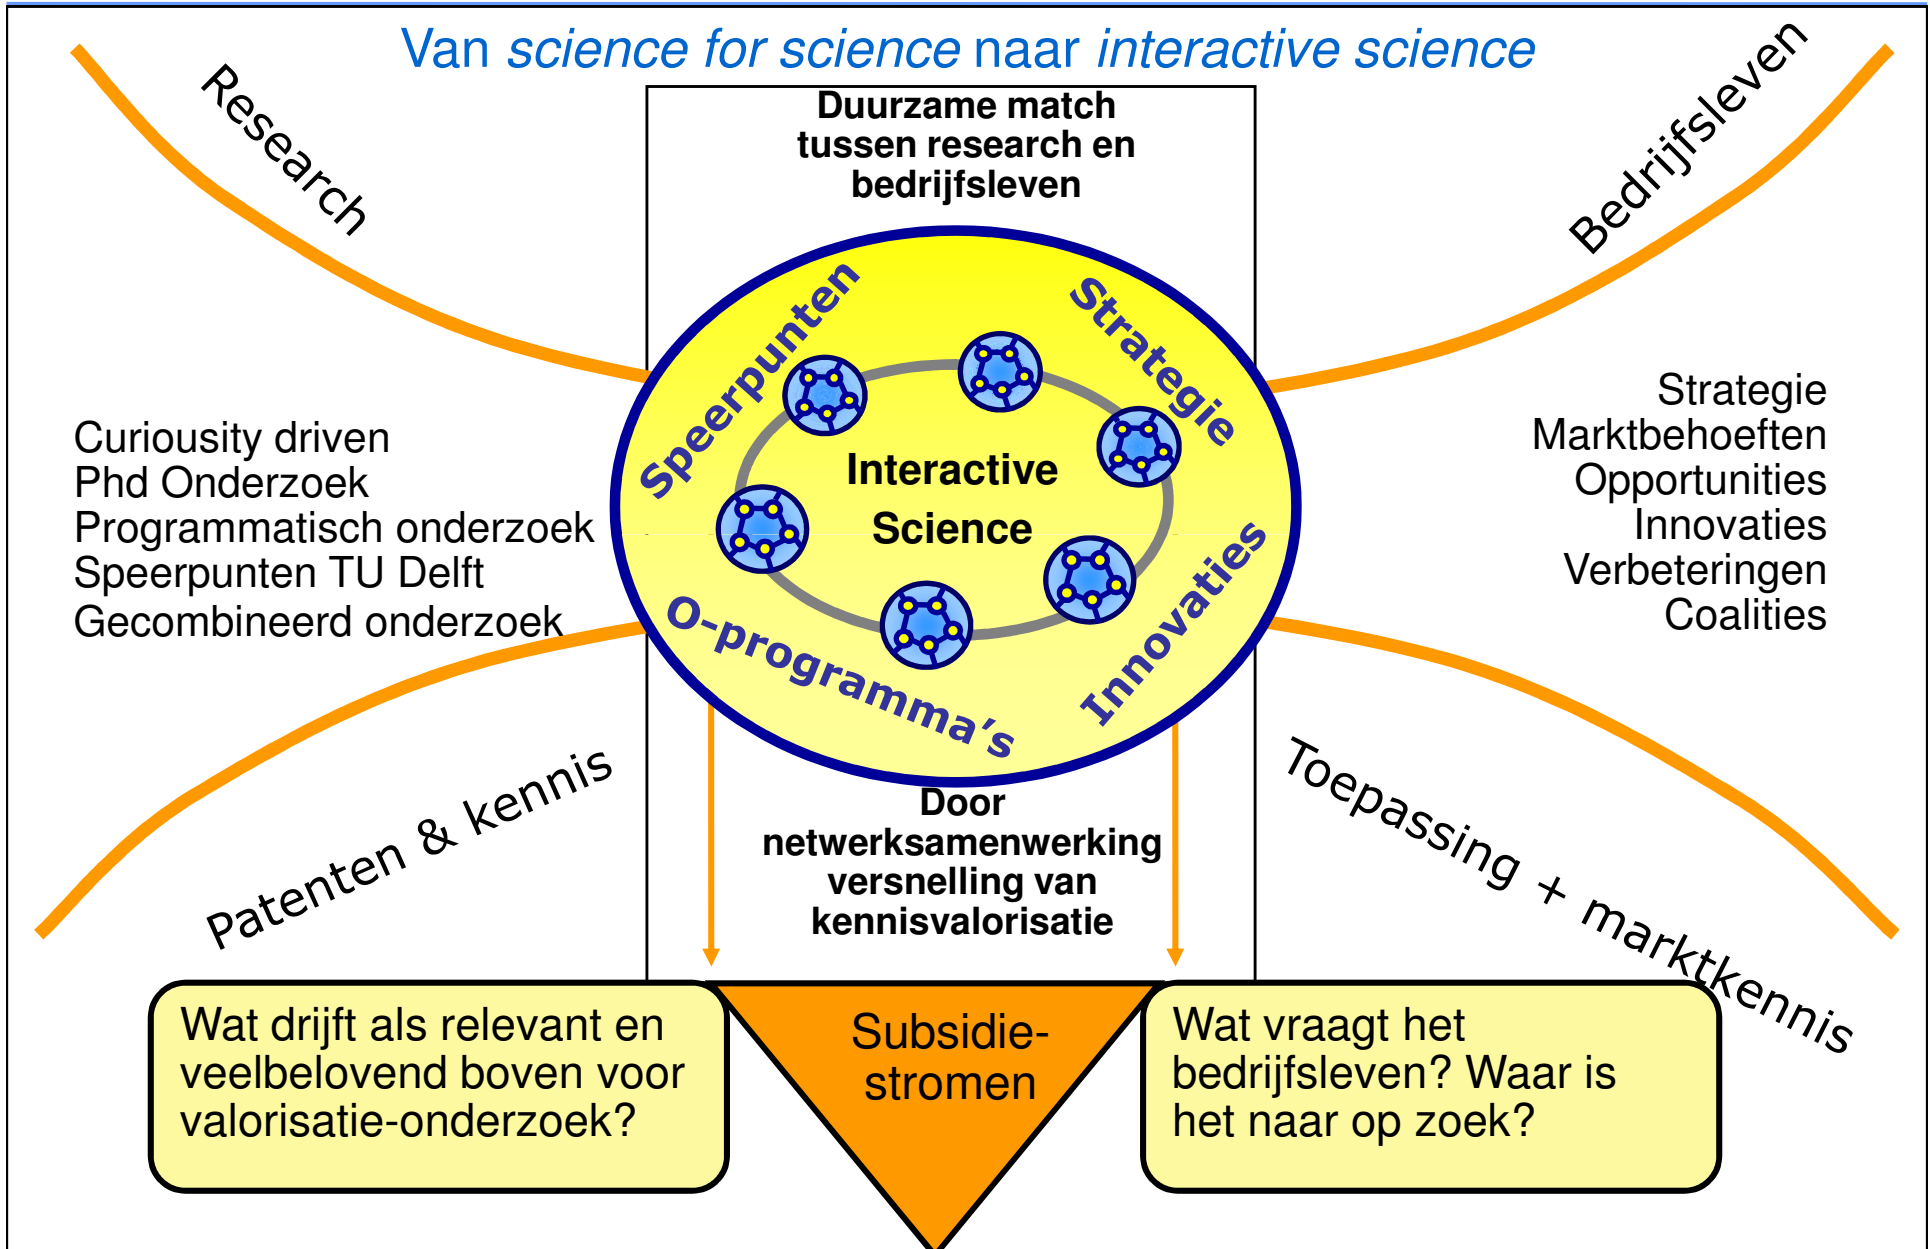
Van science for science naar interactive science

Research

Bedrijfsleven

Duurzame match tussen research en bedrijfsleven

Speerpunten

Strategie

Interactive Science

O-programma's

Innovaties

Curiousity driven
Phd Onderzoek
Programmatisch onderzoek
Speerpunten TU Delft
Gecombineerd onderzoek

Strategie
Marktbehoeften
Opportunities
Innovaties
Verbeteringen
Coalities

Patenten & kennis

Door netwerksamenwerking versnelling van kennisvalorisatie

Toepassing + marktkennis

Wat drijft als relevant en veelbelovend boven voor valorisatie-onderzoek?

Subsidie-stromen

Wat vraagt het bedrijfsleven? Waar is het naar op zoek?